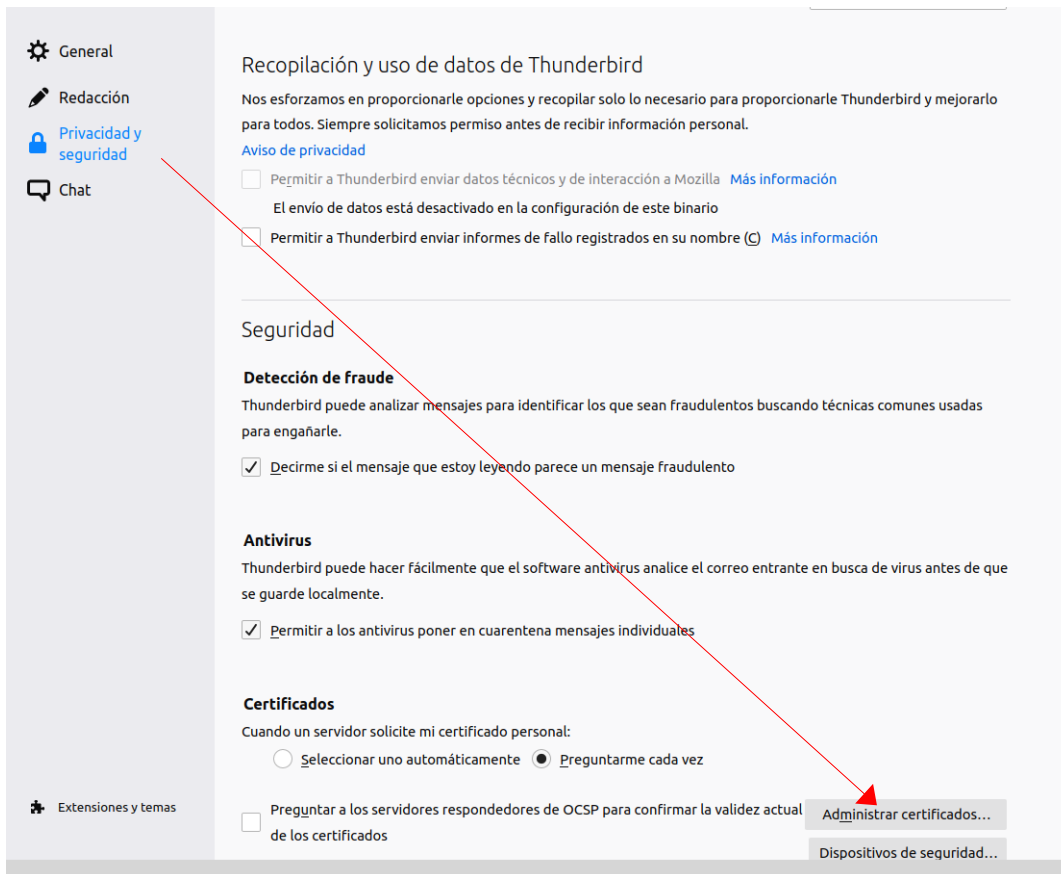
General

Redacción

Privacidad y seguridad

Chat

Extensiones y temas

Recopilación y uso de datos de Thunderbird

Nos esforzamos en proporcionarle opciones y recopilar solo lo necesario para proporcionarle Thunderbird y mejorarlo para todos. Siempre solicitamos permiso antes de recibir información personal.

Aviso de privacidad

Permitir a Thunderbird enviar datos técnicos y de interacción a Mozilla Más información

El envío de datos está desactivado en la configuración de este binario

Permitir a Thunderbird enviar informes de fallo registrados en su nombre (C) Más información

Seguridad

Detección de fraude

Thunderbird puede analizar mensajes para identificar los que sean fraudulentos buscando técnicas comunes usadas para engañarle.

Decirme si el mensaje que estoy leyendo parece un mensaje fraudulento

Antivirus

Thunderbird puede hacer fácilmente que el software antivirus analice el correo entrante en busca de virus antes de que se guarde localmente.

Permitir a los antivirus poner en cuarentena mensajes individuales

Certificados

Cuando un servidor solicite mi certificado personal:

Seleccionar uno automáticamente Preguntarme cada vez

Preguntar a los servidores respondedores de OCSP para confirmar la validez actual de los certificados

Administrar certificados…

Dispositivos de seguridad…